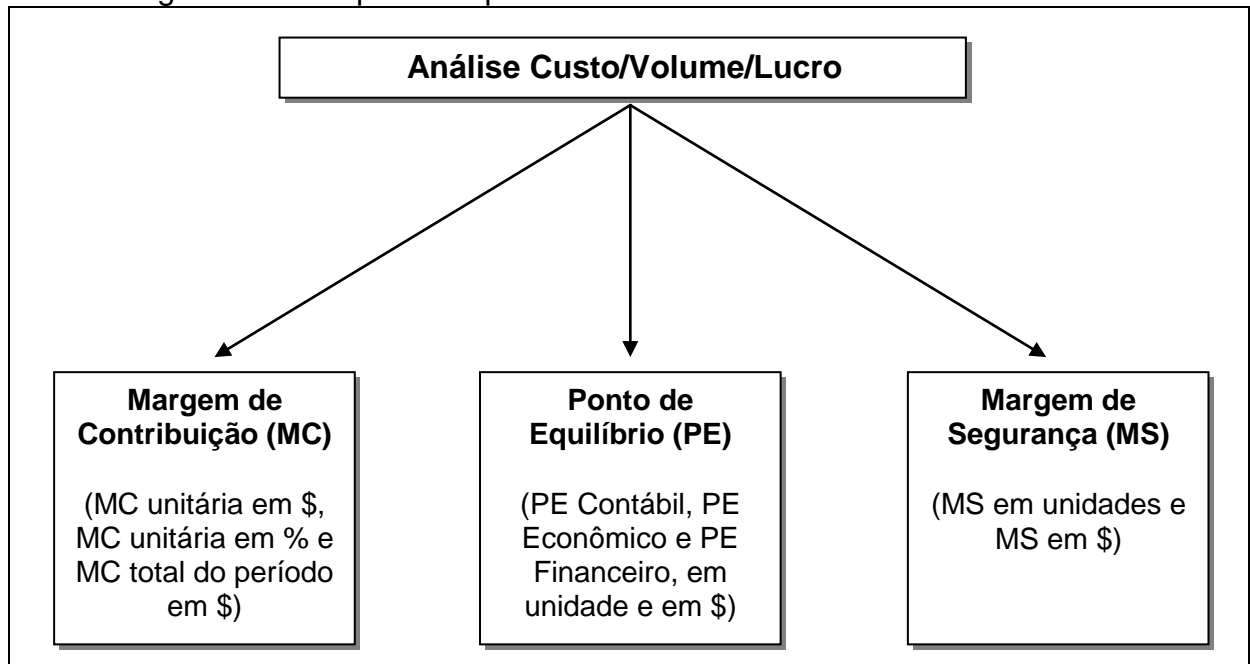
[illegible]

Análise Custo/Volume/Lucro

Margem de Contribuição (MC)

(MC unitária em \$, MC unitária em % e MC total do período em \$)

Ponto de Equilíbrio (PE)

(PE Contábil, PE Econômico e PE Financeiro, em unidade e em \$)

Margem de Segurança (MS)

(MS em unidades e MS em \$)